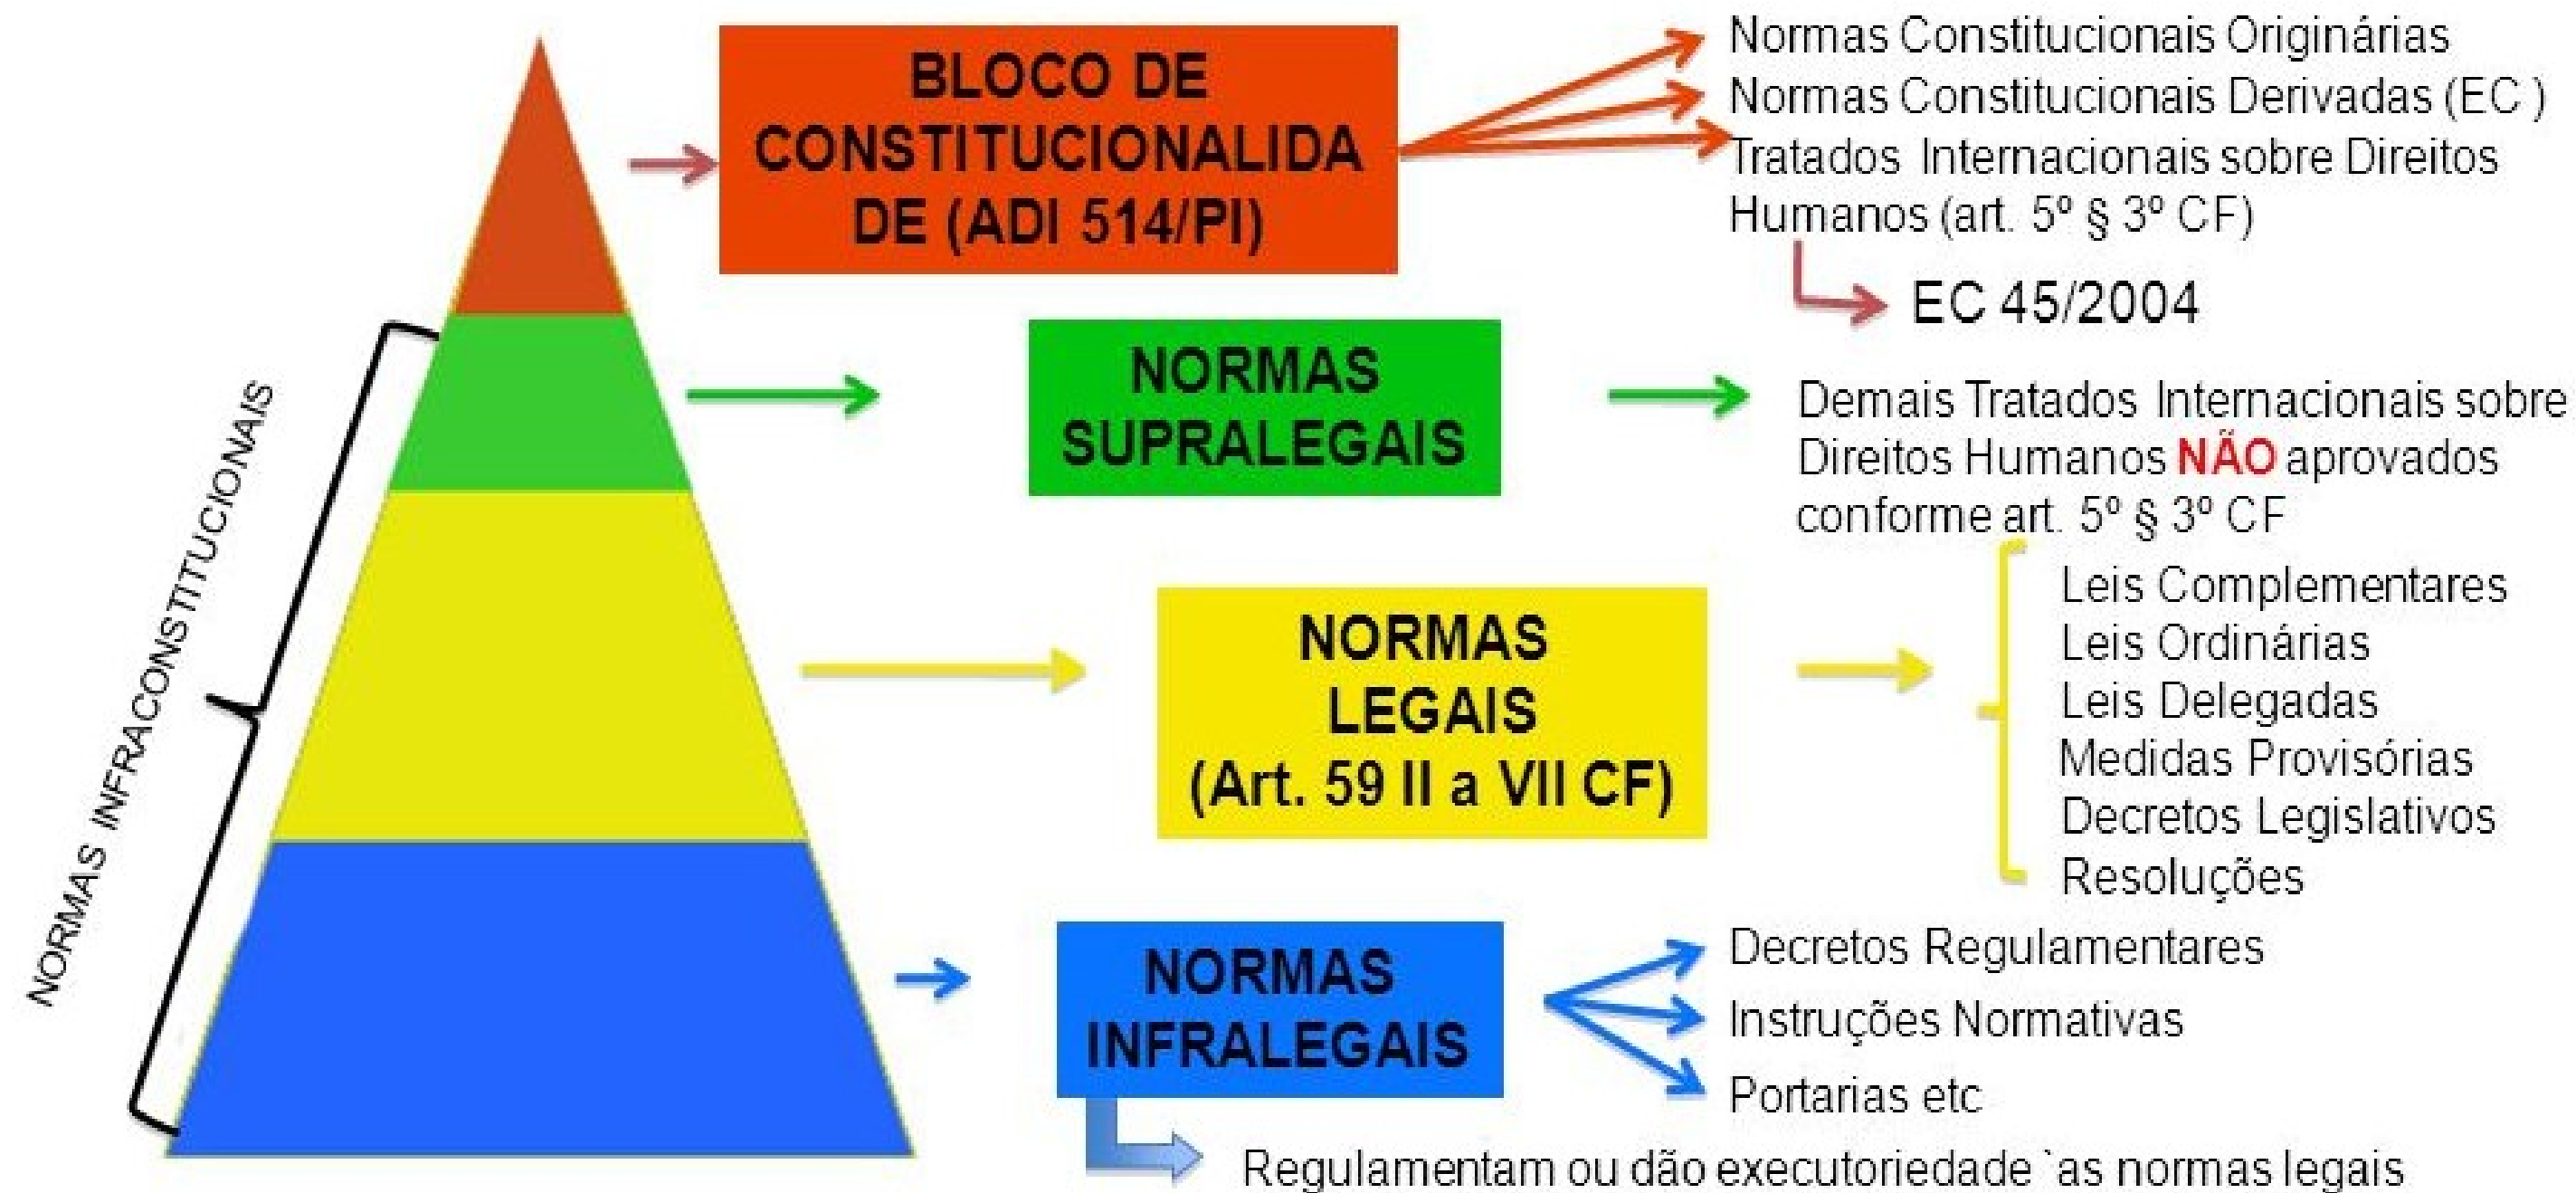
BLOCO DE CONSTITUCIONALIDADE (ADI 514/PI)

Normas Constitucionais Originárias
Normas Constitucionais Derivadas (EC )
Tratados Internacionais sobre Direitos Humanos (art. 5º § 3º CF)

EC 45/2004

NORMAS INFRACONSTITUCIONAIS

NORMAS SUPRALEGAIS

Demais Tratados Internacionais sobre Direitos Humanos NÃO aprovados conforme art. 5º § 3º CF

NORMAS LEGAIS (Art. 59 II a VII CF)

Leis Complementares
Leis Ordinárias
Leis Delegadas
Medidas Provisórias
Decretos Legislativos
Resoluções

NORMAS INFRALEGAIS

Decretos Regulamentares
Instruções Normativas
Portarias etc

Regulamentam ou dão executoriedade `as normas legais